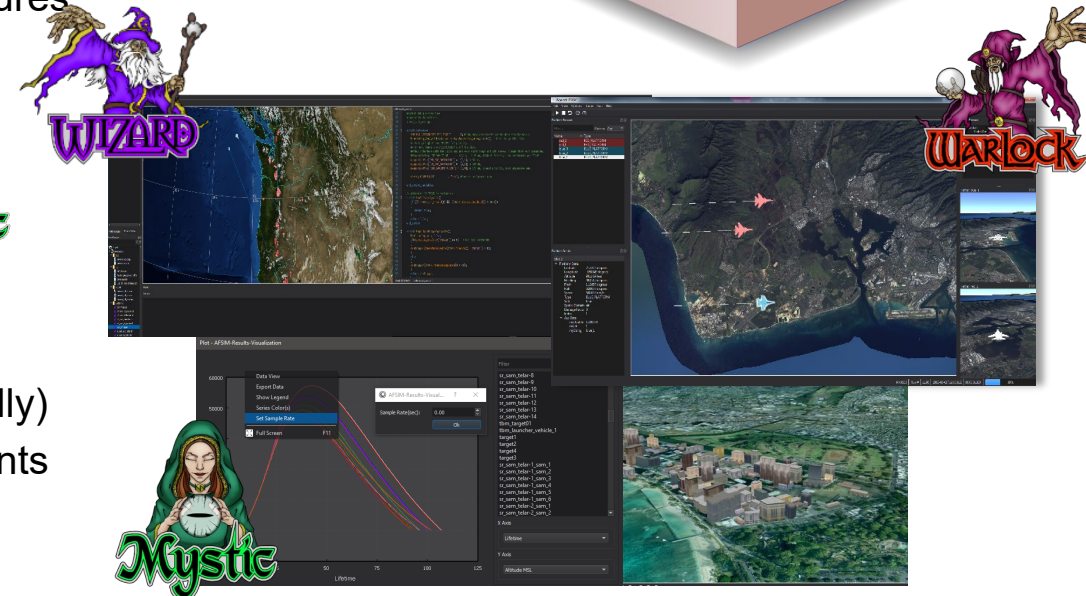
ures

WIZARD

WARLOCK

lly)

nts

Plot - AFSIM-Results-Visualization

60000

50000

Data View
Export Data
Show Legend
Series Color(s)
Set Sample Rate
Full Screen F11

AFSIM-Results-Visual... ?

Sample Rate(sec): 0.00

Ok

Filter

sr_sam_telar-8
sr_sam_telar-9
sr_sam_telar-10
sr_sam_telar-11
sr_sam_telar-12
sr_sam_telar-13
sr_sam_telar-14
tbm_target01
tbm_launcher_vehicle_1
target1
target2
target4
target3
sr_sam_telar-1_sam_1
sr_sam_telar-1_sam_2
sr_sam_telar-1_sam_3
sr_sam_telar-1_sam_4
sr_sam_telar-1_sam_5
sr_sam_telar-1_sam_6
sr_sam_telar-2_sam_1
sr_sam_telar-2_sam_2

X Axis

Lifetime

Y Axis

Altitude MSL

50 75 100 125

Lifetime

Mystic